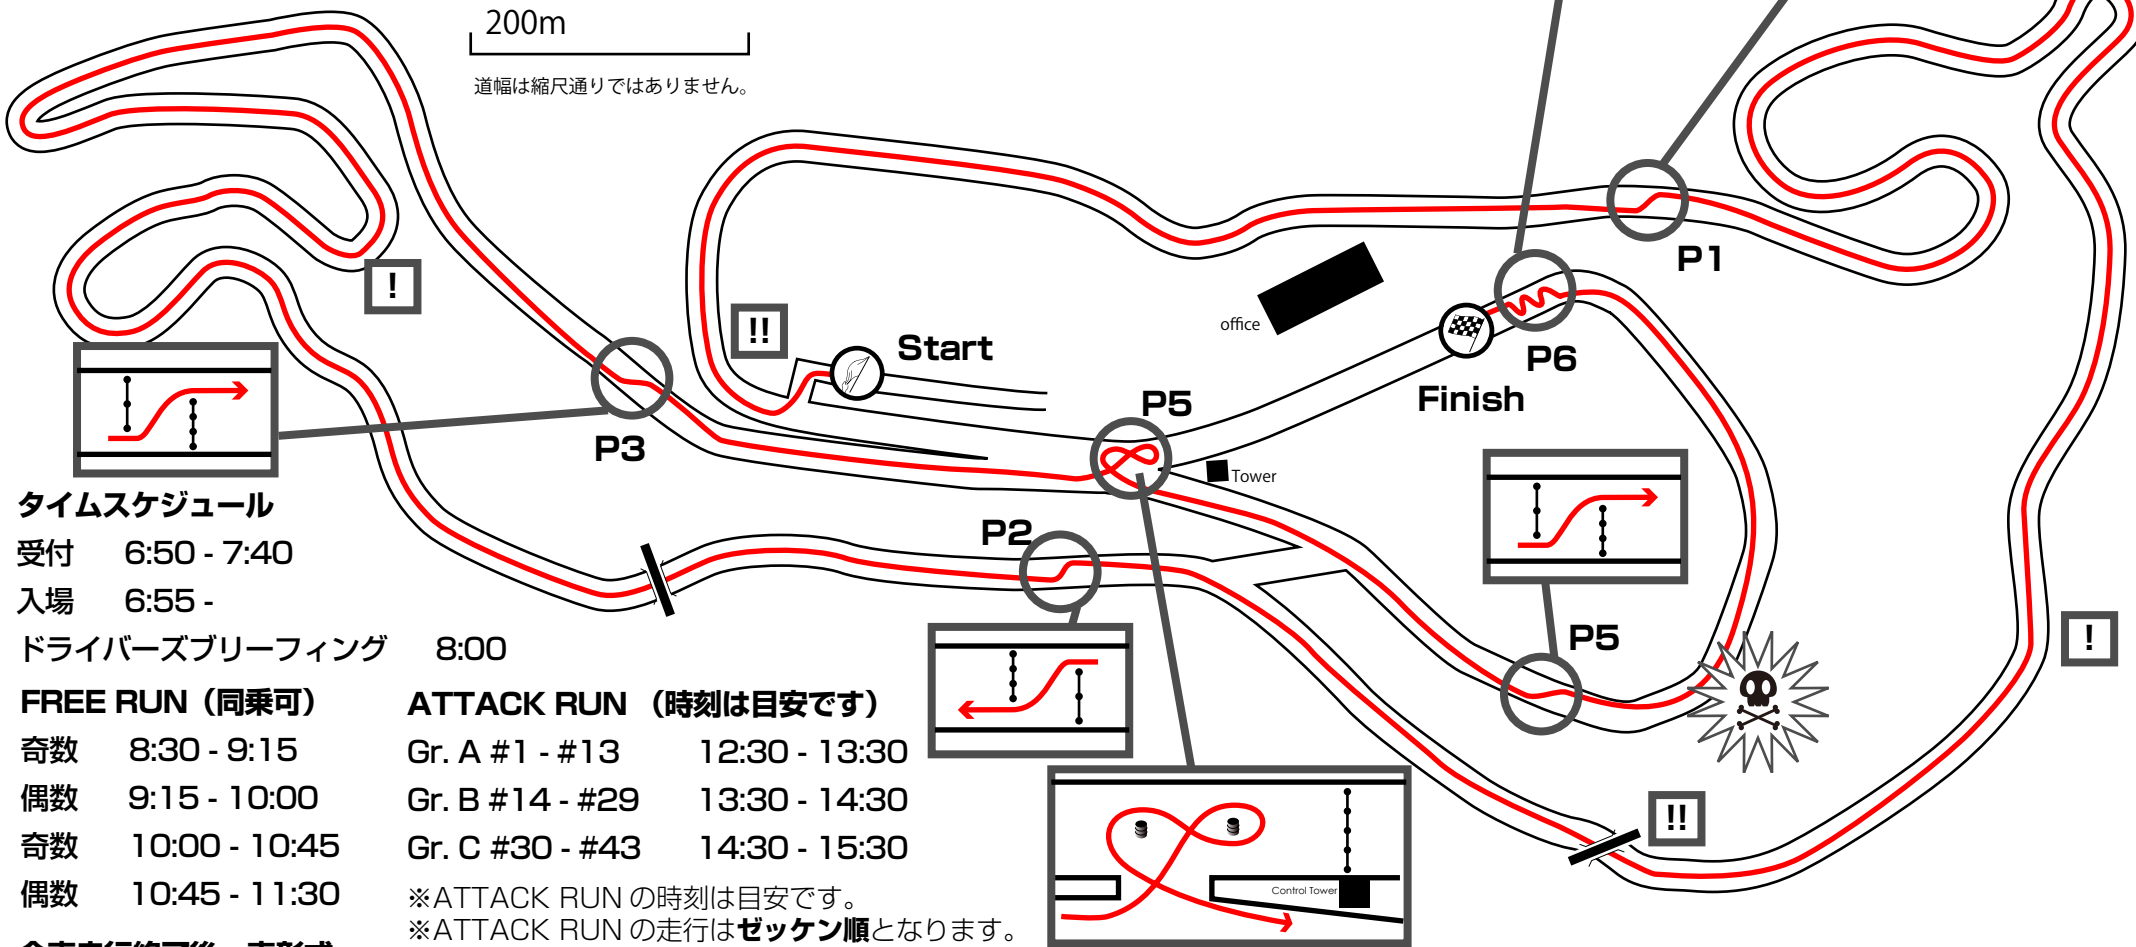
200m

道幅は縮尺通りではありません。

!

!!

Start

office

P1

P6

Finish

P5

P3

Tower

P2

P5

!

!!

タイムスケジュール

受付　6:50 - 7:40

入場　6:55 -

ドライバーズブリーフィング　8:00

FREE RUN（同乗可）

奇数　8:30 - 9:15

偶数　9:15 - 10:00

奇数　10:00 - 10:45

偶数　10:45 - 11:30

ATTACK RUN（時刻は目安です）

Gr. A #1 - #13　12:30 - 13:30

Gr. B #14 - #29　13:30 - 14:30

Gr. C #30 - #43　14:30 - 15:30

※ATTACK RUN の時刻は目安です。
※ATTACK RUN の走行はゼッケン順となります。

Control Tower

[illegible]